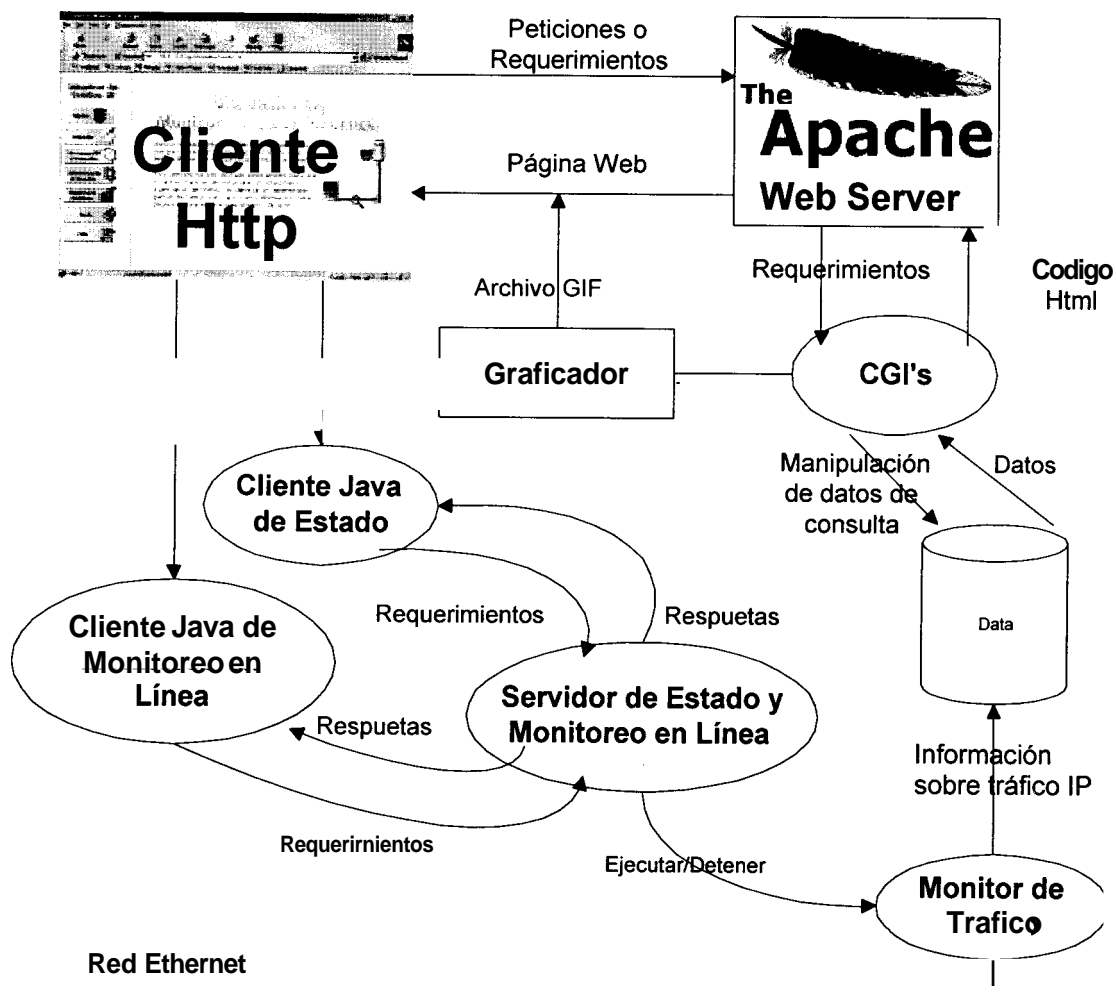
Peticiones o Requerimientos

The Apache Web Server

Cliente Http

Página Web

Requerimientos

Codigo Html

Archivo GIF

Graficador

CGI's

Manipulación de datos de consulta

Datos

Cliente Java de Estado

Data

Requerimientos

Respuetas

Cliente Java de Monitoreo en Línea

Servidor de Estado y Monitoreo en Línea

Respuetas

Información sobre tráfico IP

Requerirnientos

Ejecutar/Detener

Monitor de Trafico

Red Ethernet